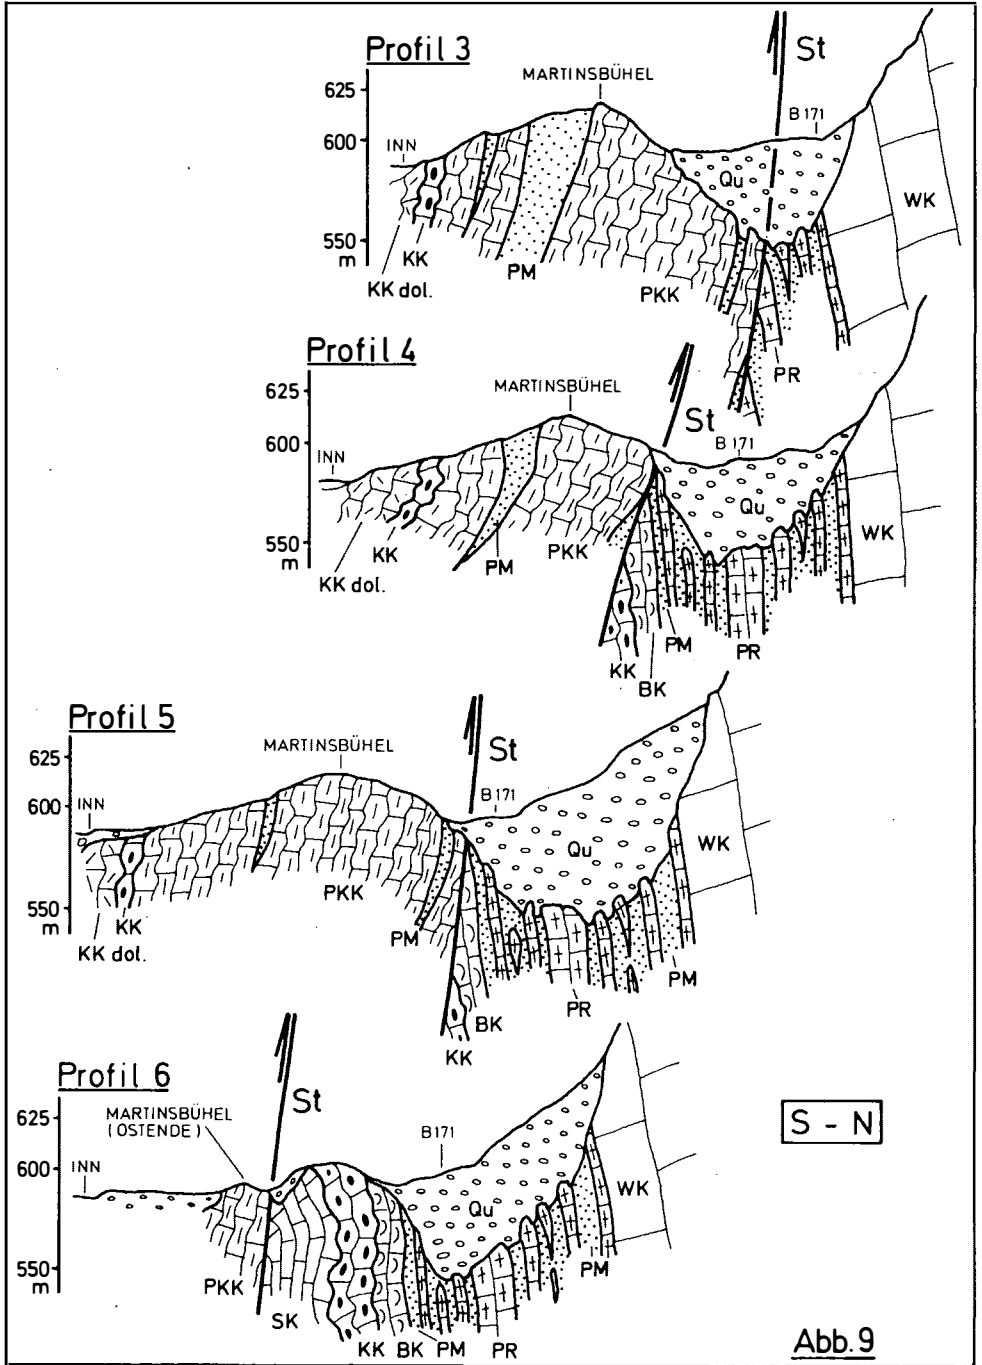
Profil 3

625
600
550
m

MARTINSBÜHEL
St
B 171
INN
Qu
WK
KK
KK dol.
PM
PKK
PR

Profil 4

625
600
550
m

MARTINSBÜHEL
St
B 171
INN
Qu
WK
KK
KK dol.
PM
PKK
PM
PR
KK
BK

Profil 5

625
600
550
m

MARTINSBÜHEL
St
B 171
INN
Qu
WK
KK
KK dol.
PKK
PM
PR
PM
BK
KK

Profil 6

625
600
550
m

MARTINSBÜHEL
(OSTENDE)
St
B171
INN
Qu
WK
S - N
PKK
SK
KK
BK
PM
PR
PM

Abb. 9